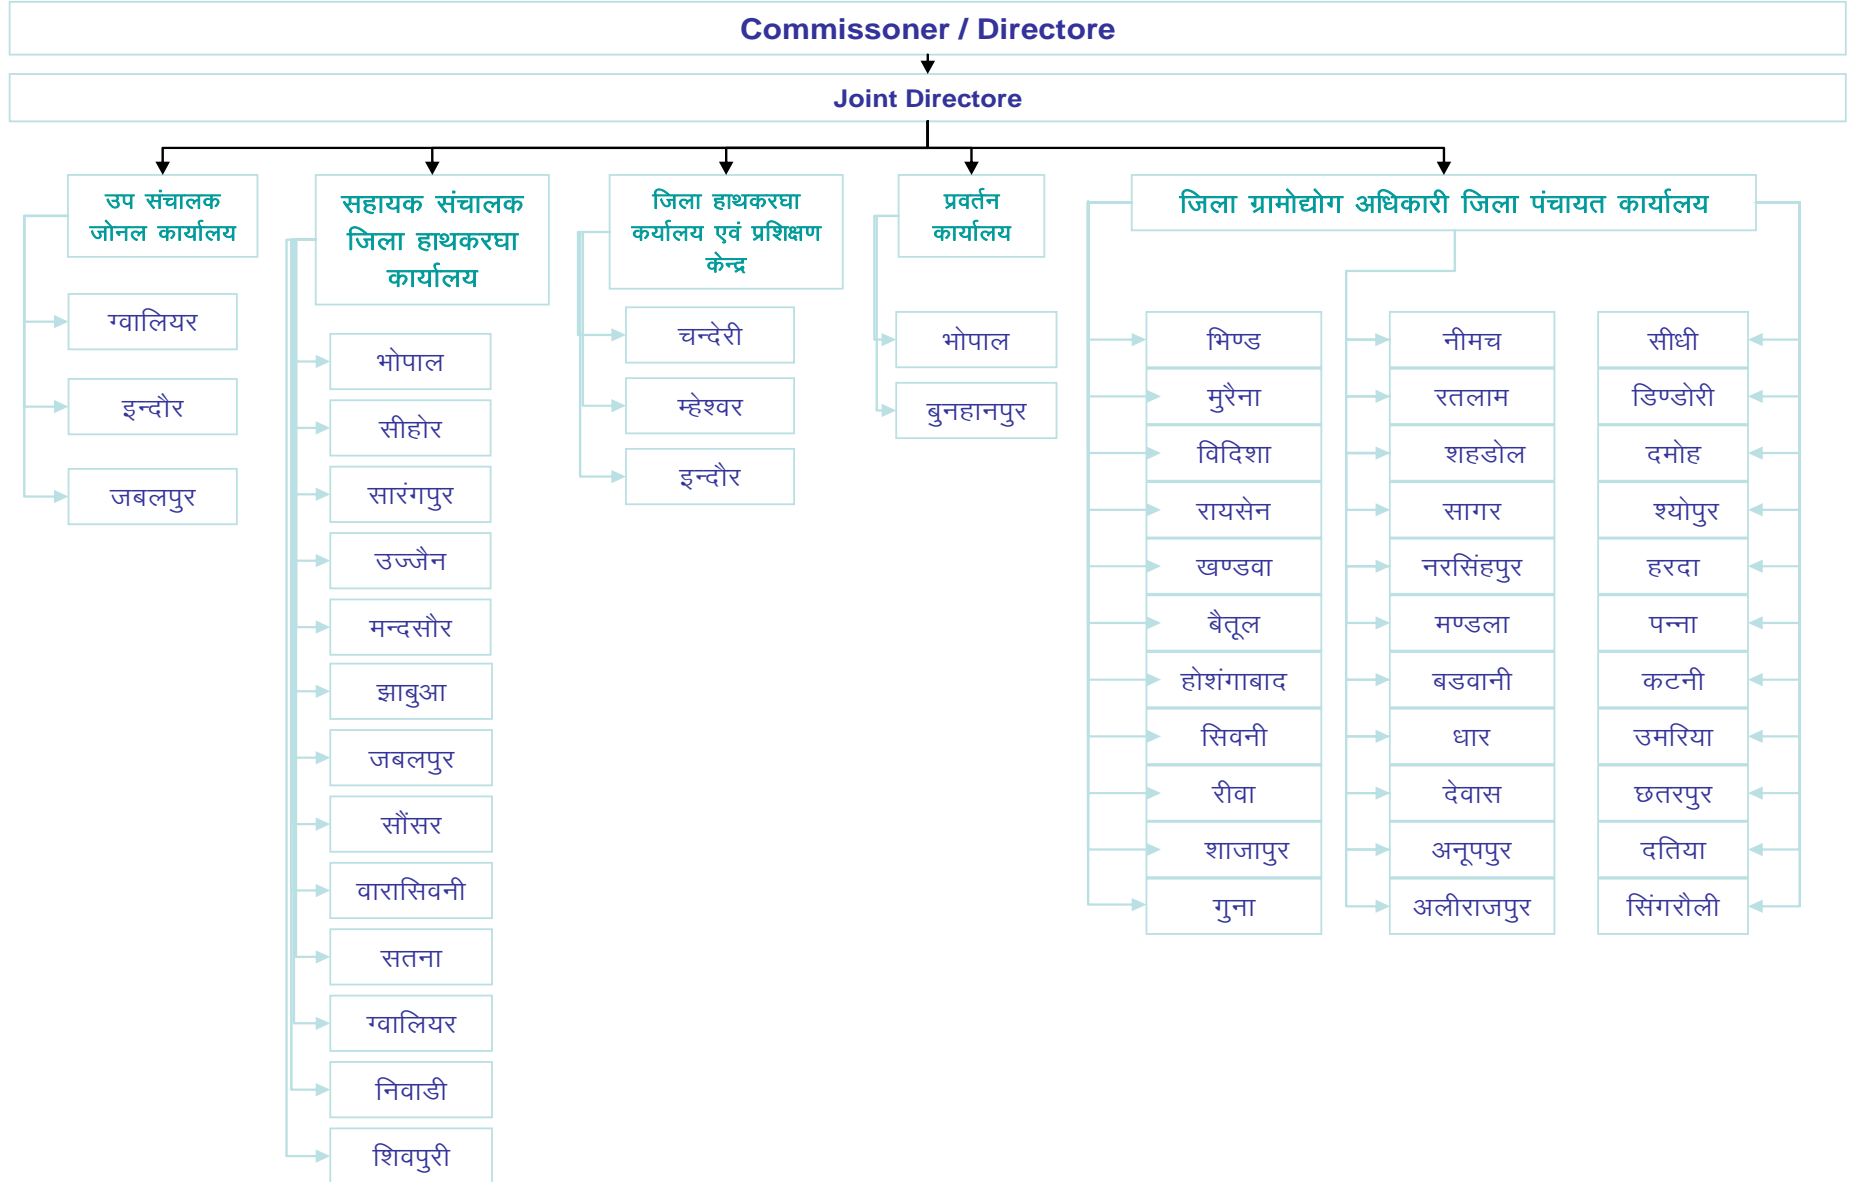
Commissoner / Directore

Joint Directore

उप संचालक जोनल कार्यालय

ग्वालियर

इन्दौर

जबलपुर

सहायक संचालक जिला हाथकरघा कार्यालय

भोपाल

सीहोर

सारंगपुर

उज्जैन

मन्दसौर

झाबुआ

जबलपुर

सौंसर

वारासिवनी

सतना

ग्वालियर

निवाडी

शिवपुरी

जिला हाथकरघा कर्यालय एवं प्रशिक्षण केन्द्र

चन्देरी

म्हेश्वर

इन्दौर

प्रवर्तन कार्यालय

भोपाल

बुनहानपुर

जिला ग्रामोद्योग अधिकारी जिला पंचायत कार्यालय

भिण्ड

मुरैना

विदिशा

रायसेन

खण्डवा

बैतूल

होशंगाबाद

सिवनी

रीवा

शाजापुर

गुना

नीमच

रतलाम

शहडोल

सागर

नरसिंहपुर

मण्डला

बडवानी

धार

देवास

अनूपपुर

अलीराजपुर

सीधी

डिण्डोरी

दमोह

श्योपुर

हरदा

पन्ना

कटनी

उमरिया

छतरपुर

दतिया

सिंगरौली